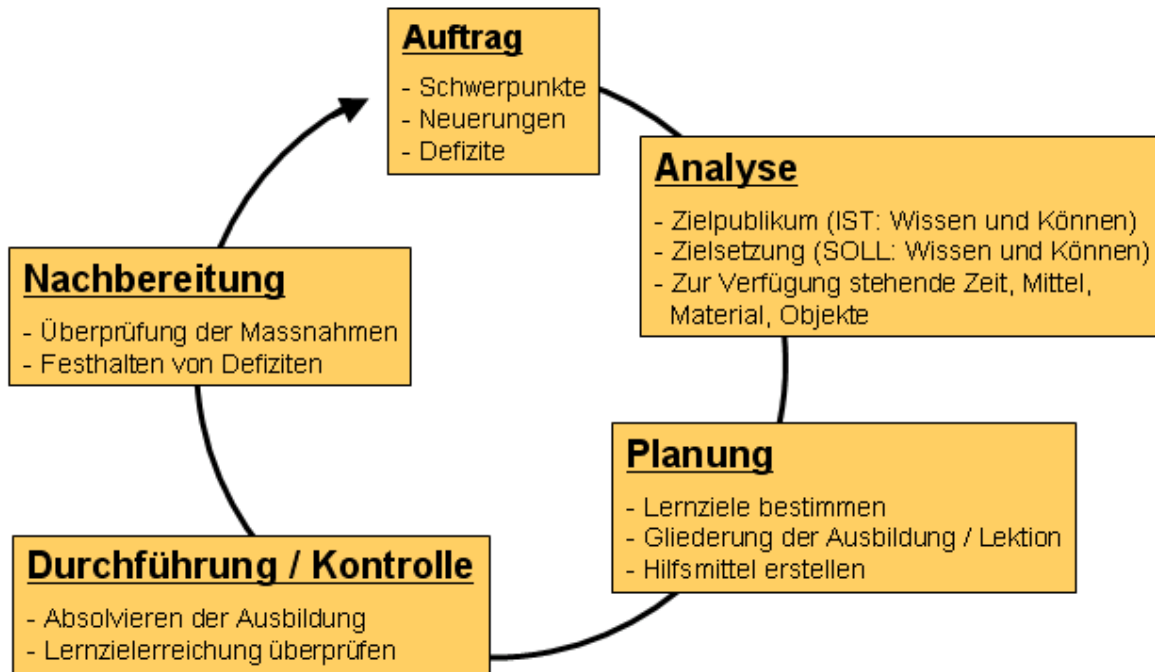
Auftrag
- Schwerpunkte
- Neuerungen
- Defizite

Analyse
- Zielpublikum (IST: Wissen und Können)
- Zielsetzung (SOLL: Wissen und Können)
- Zur Verfügung stehende Zeit, Mittel, Material, Objekte

Planung
- Lernziele bestimmen
- Gliederung der Ausbildung / Lektion
- Hilfsmittel erstellen

Durchführung / Kontrolle
- Absolvieren der Ausbildung
- Lernzielerreichung überprüfen

Nachbereitung
- Überprüfung der Massnahmen
- Festhalten von Defiziten